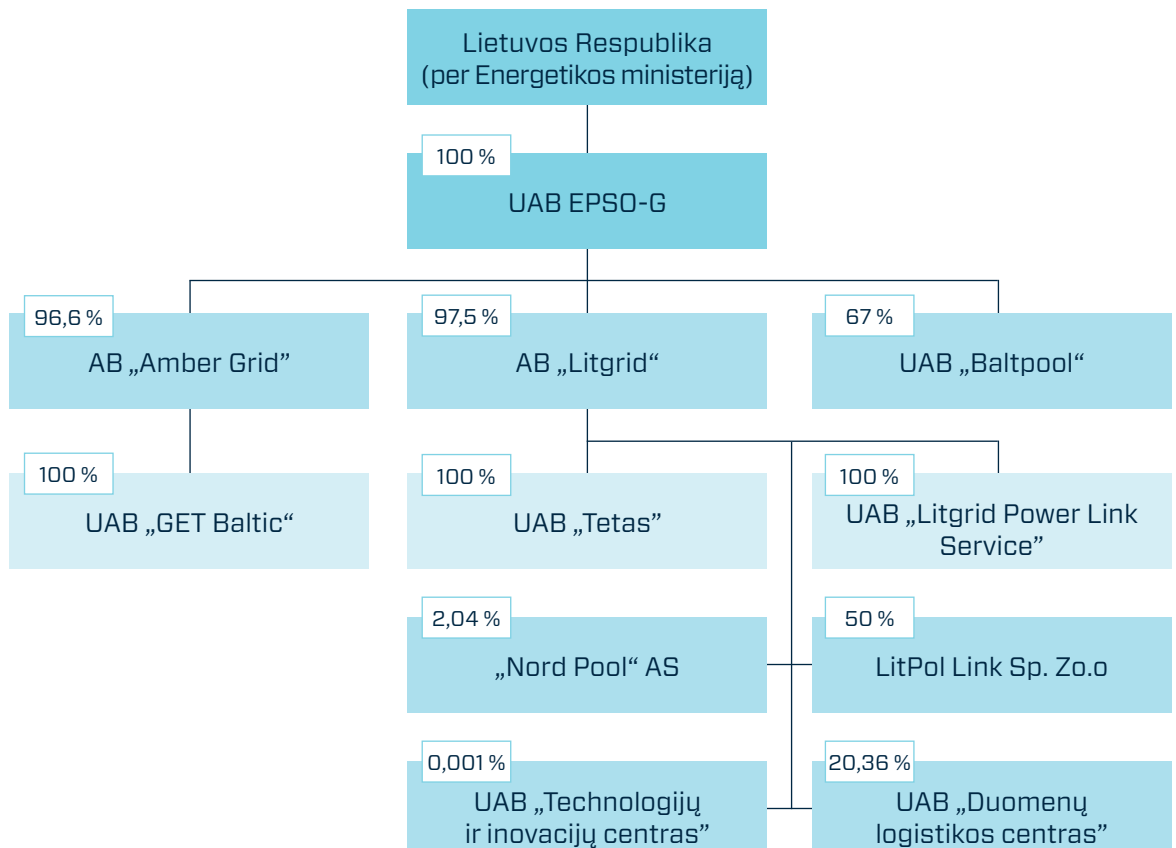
Lietuvos Respublika (per Energetikos ministeriją)

100 %

UAB EPSO-G

96,6 %

AB „Amber Grid“

97,5 %

AB „Litgrid“

67 %

UAB „Baltpool“

100 %

UAB „GET Baltic“

100 %

UAB „Tetas“

100 %

UAB „Litgrid Power Link Service”

2,04 %

„Nord Pool“ AS

50 %

LitPol Link Sp. Zo.o

0,001 %

UAB „Technologijų ir inovacijų centras”

20,36 %

UAB „Duomenų logistikos centras”